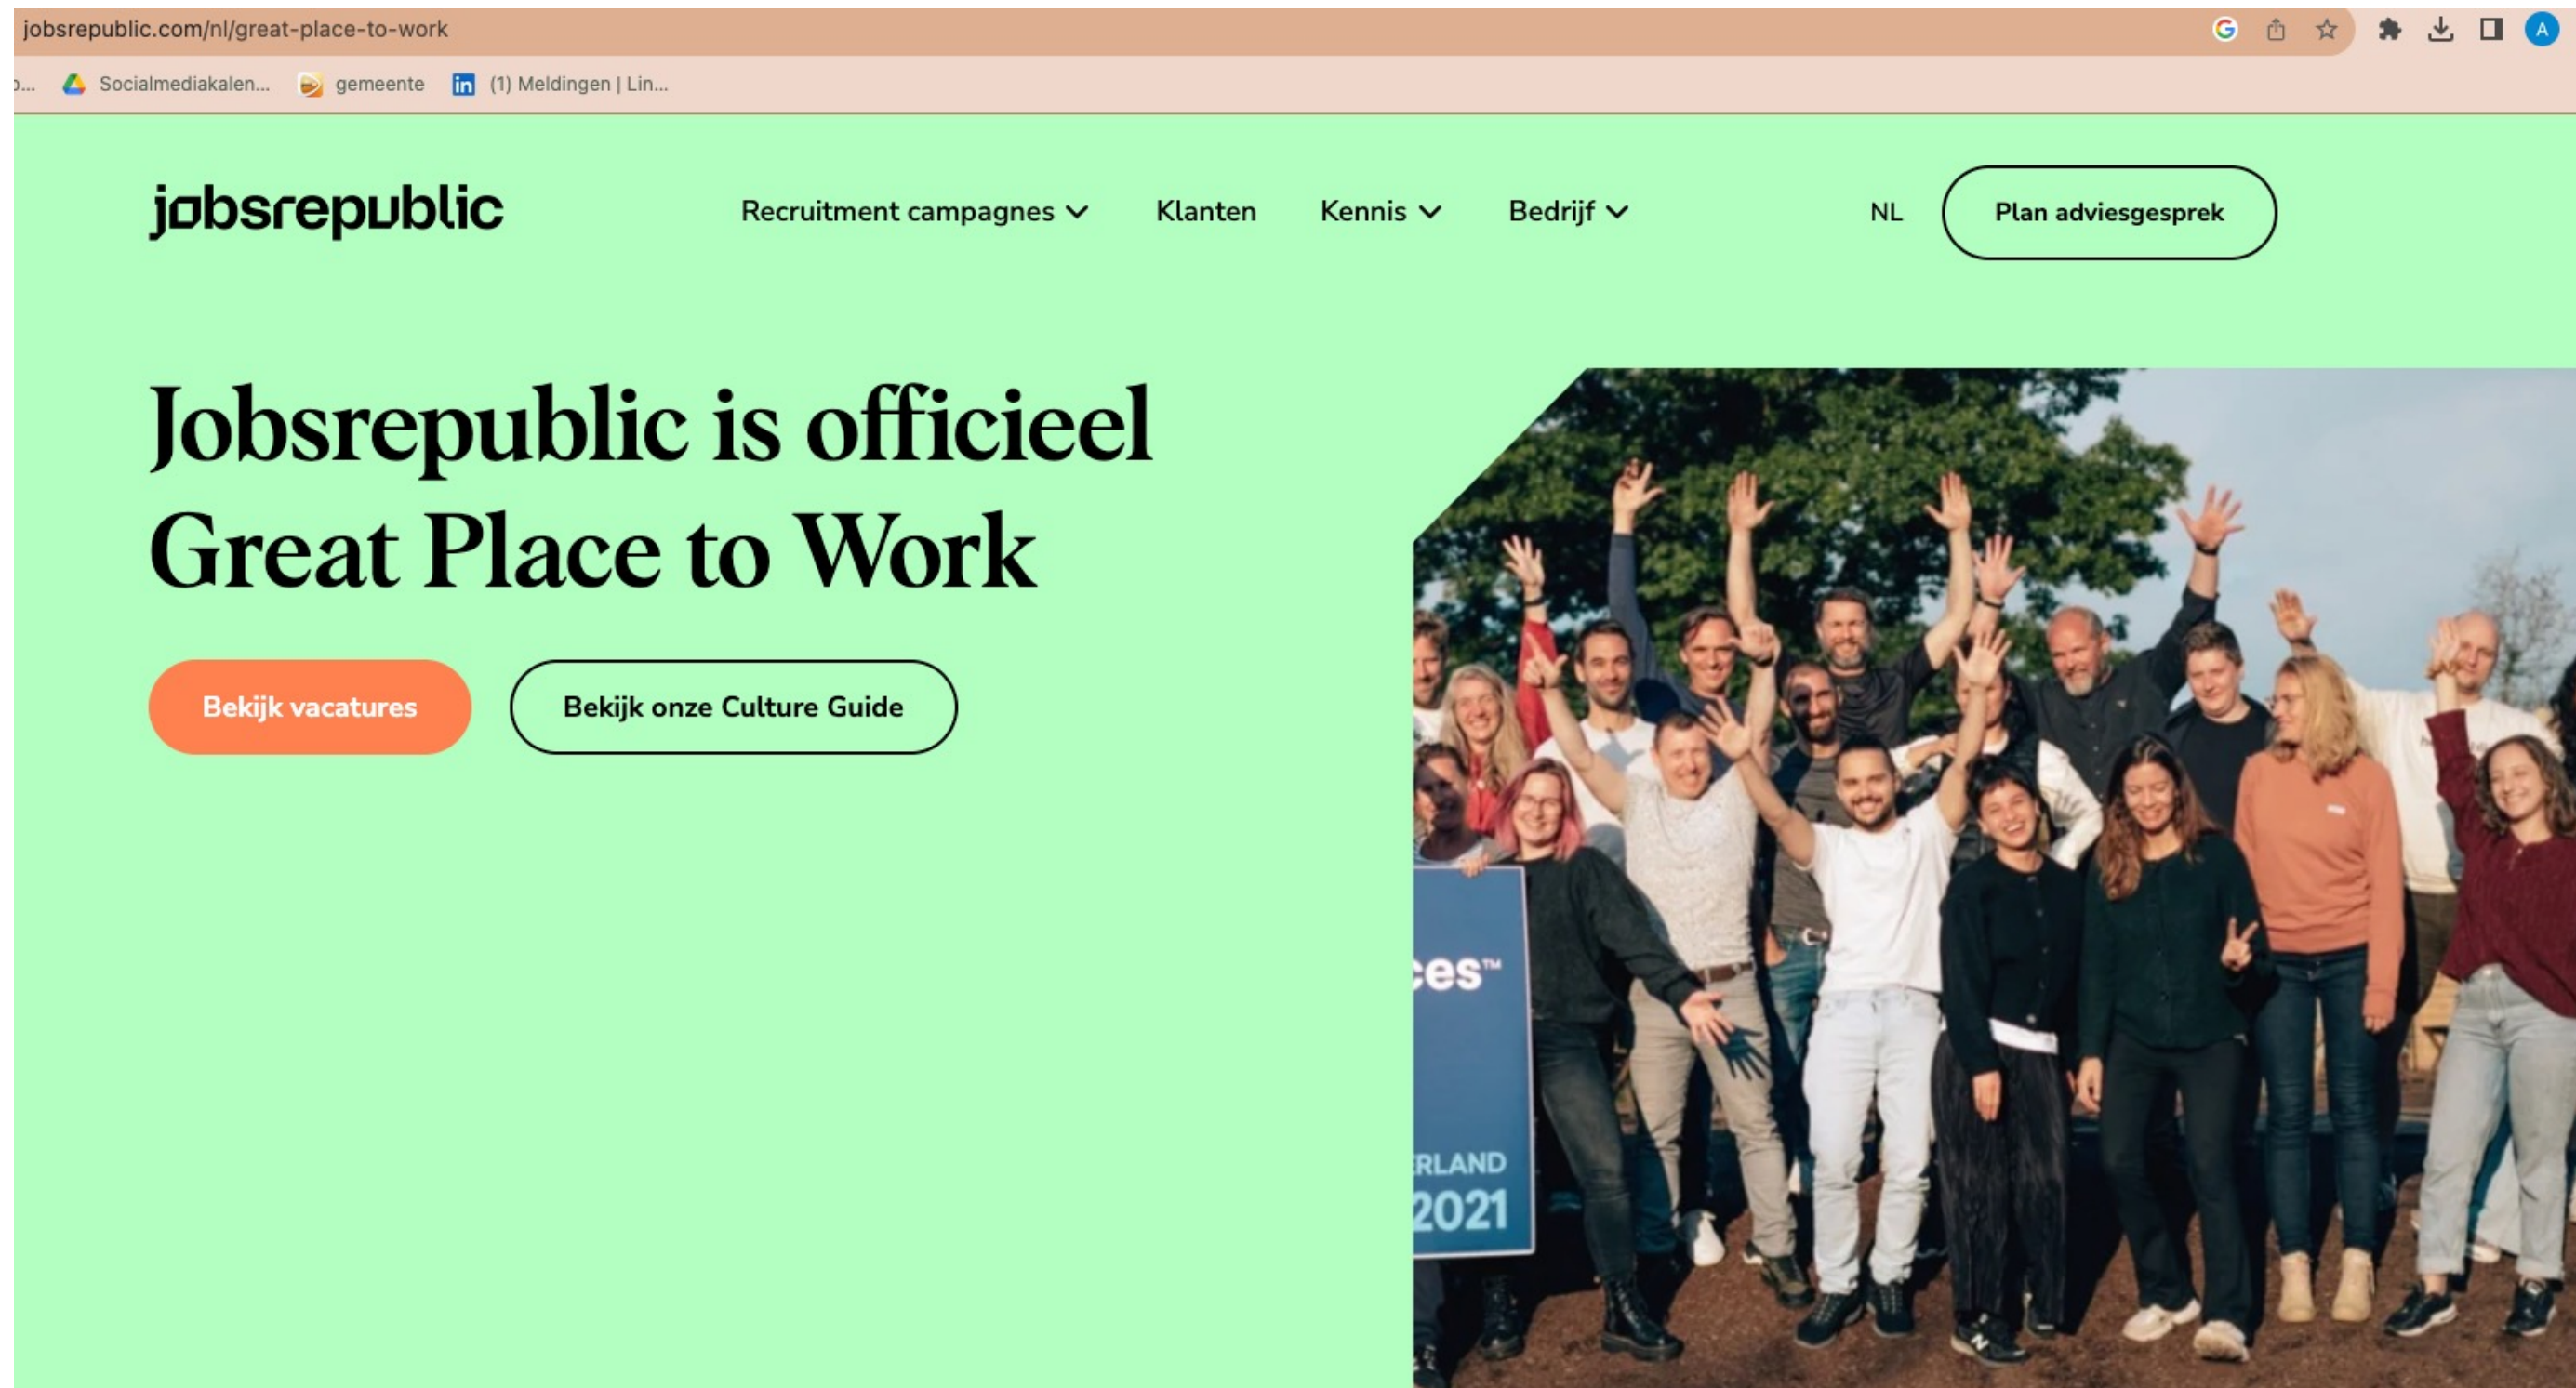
jobsrepublic.com/nl/great-place-to-work

... Socialmediakalen... gemeente (1) Meldingen | Lin...

jobsrepublic

Recruitment campagnes Klanten Kennis Bedrijf NL Plan adviesgesprek

Jobsrepublic is officieel Great Place to Work

Bekijk vacatures Bekijk onze Culture Guide

ces™

RLAND 2021